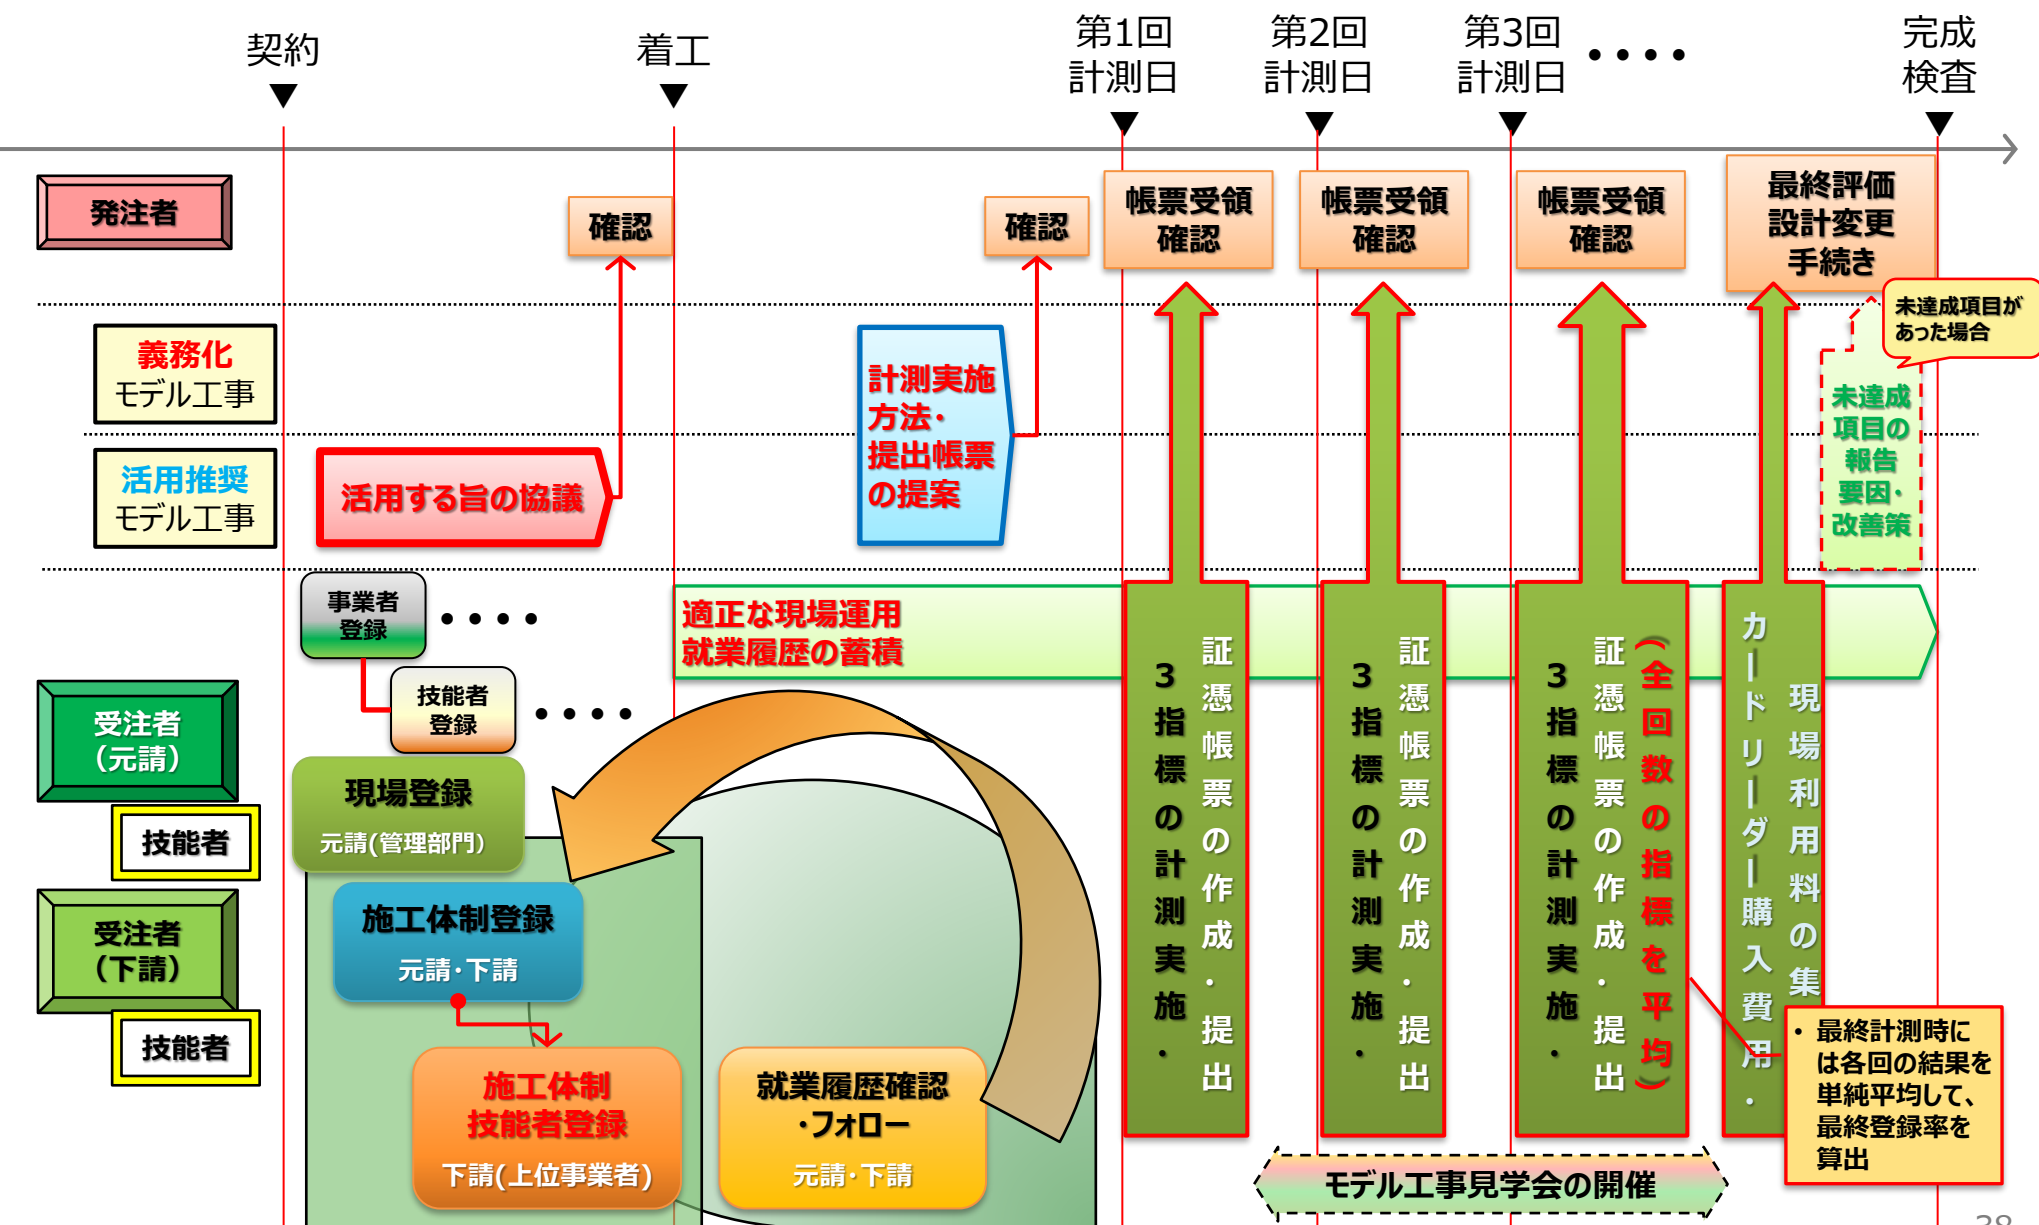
契約

着工

第1回
計測日

第2回
計測日

第3回
計測日

・・・・

完成
検査

発注者

確認

確認

帳票受領
確認

帳票受領
確認

帳票受領
確認

最終評価
設計変更
手続き

未達成項目が
あった場合

義務化
モデル工事

活用推奨
モデル工事

活用する旨の協議

計測実施
方法・
提出帳票
の提案

未達成
項目の
報告
要因・
改善策

事業者
登録

・・・・

技能者
登録

・・・・

適正な現場運用
就業履歴の蓄積

受注者
（元請）

技能者

受注者
（下請）

技能者

現場登録
元請(管理部門)

施工体制登録
元請・下請

施工体制
技能者登録
下請(上位事業者)

就業履歴確認
・フォロー
元請・下請

3指標の計測実施・

証憑帳票の作成・提出

3指標の計測実施・

証憑帳票の作成・提出

3指標の計測実施・

証憑帳票の作成・提出

（全回数の指標を平均）

カードリーダー購入費用・

現場利用料の集

・最終計測時には各回の結果を単純平均して、最終登録率を算出

モデル工事見学会の開催

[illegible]